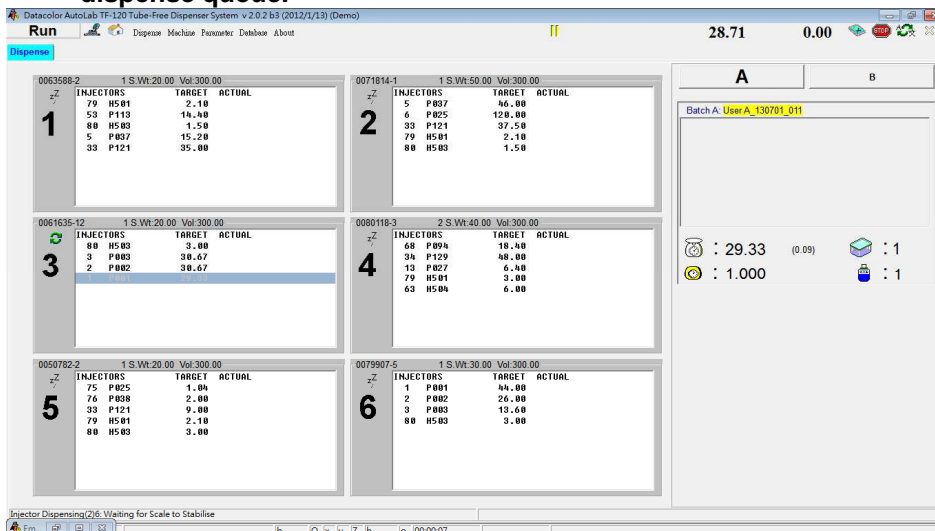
dispense queue.

Datacolor AutoLab TF-120 Tube-Free Dispenser System v 2.0.2 b3 (2012/1/13) (Demo)

Run Dispense Machine Parameter Database About

28.71 0.00

Dispense

0063588-2 1 S.Wt:20.00 Vol:300.00

1

| INJECTORS | | TARGET | ACTUAL |
|---|---|---|---|
| 79 | H501 | 2.10 | |
| 53 | P113 | 14.40 | |
| 80 | H503 | 1.50 | |
| 5 | P037 | 15.20 | |
| 33 | P121 | 35.00 | |

0071814-1 1 S.Wt:50.00 Vol:300.00

2

| INJECTORS | | TARGET | ACTUAL |
|---|---|---|---|
| 5 | P037 | 46.00 | |
| 6 | P025 | 120.00 | |
| 33 | P121 | 37.50 | |
| 79 | H501 | 2.10 | |
| 80 | H503 | 1.50 | |

0061635-12 1 S.Wt:20.00 Vol:300.00

3

| INJECTORS | | TARGET | ACTUAL |
|---|---|---|---|
| 80 | H503 | 3.00 | |
| 3 | P003 | 30.67 | |
| 2 | P002 | 30.67 | |
| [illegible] | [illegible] | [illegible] | |

0080118-3 2 S.Wt:40.00 Vol:300.00

4

| INJECTORS | | TARGET | ACTUAL |
|---|---|---|---|
| 68 | P094 | 18.40 | |
| 34 | P129 | 48.00 | |
| 13 | P027 | 6.40 | |
| 79 | H501 | 3.00 | |
| 63 | H504 | 6.00 | |

0050782-2 1 S.Wt:20.00 Vol:300.00

5

| INJECTORS | | TARGET | ACTUAL |
|---|---|---|---|
| 75 | P025 | 1.04 | |
| 76 | P038 | 2.00 | |
| 33 | P121 | 9.00 | |
| 79 | H501 | 2.10 | |
| 80 | H503 | 3.00 | |

0079907-5 1 S.Wt:30.00 Vol:300.00

6

| INJECTORS | | TARGET | ACTUAL |
|---|---|---|---|
| 1 | P001 | 44.00 | |
| 2 | P002 | 26.00 | |
| 3 | P003 | 13.60 | |
| 80 | H503 | 3.00 | |

A B

Batch A: User A_130701_011

: 29.33 (0.09) : 1
: 1.000 : 1

Injector Dispensing(Z)6: Waiting for Scale to Stabilise

00:00:07